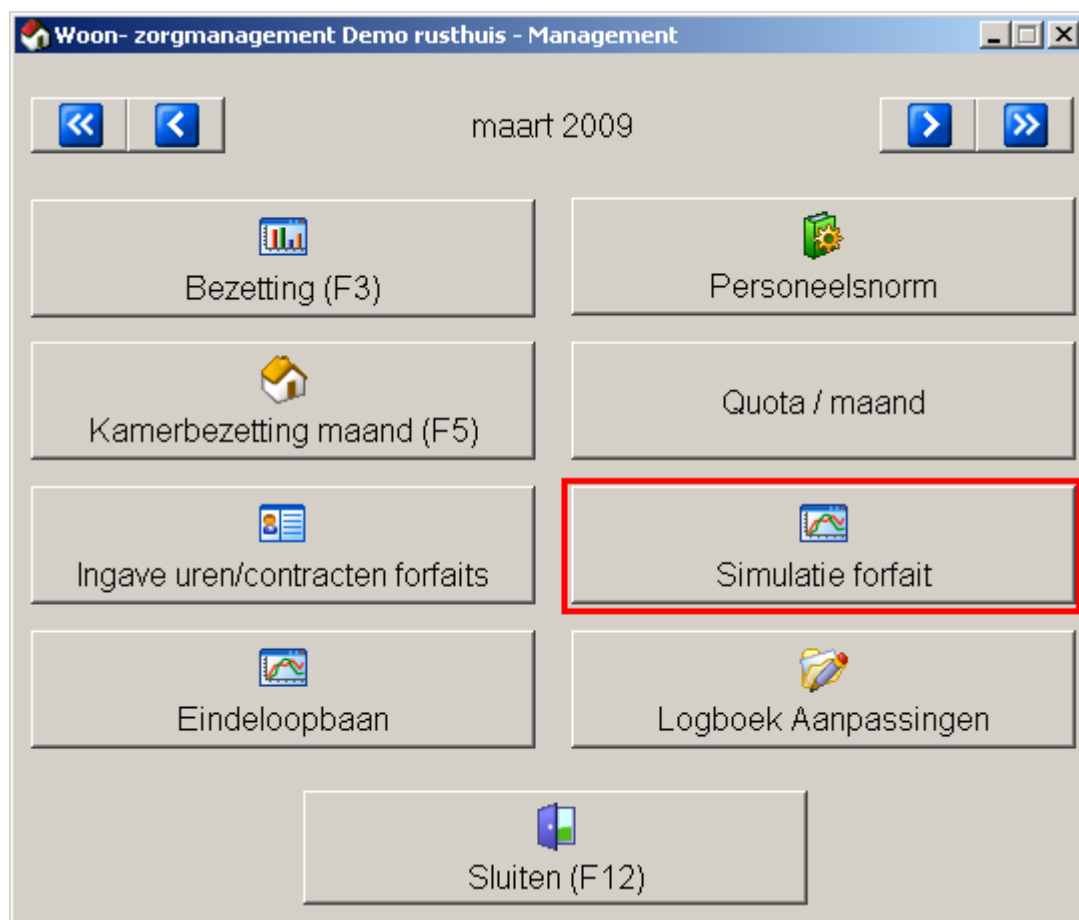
Woon- zorgmanagement Demo rusthuis - Management

maart 2009

Bezetting (F3)

Personeelsnorm

Kamerbezetting maand (F5)

Quota / maand

Ingave uren/contracten forfaits

Simulatie forfait

Eindeloopbaan

Logboek Aanpassingen

Sluiten (F12)